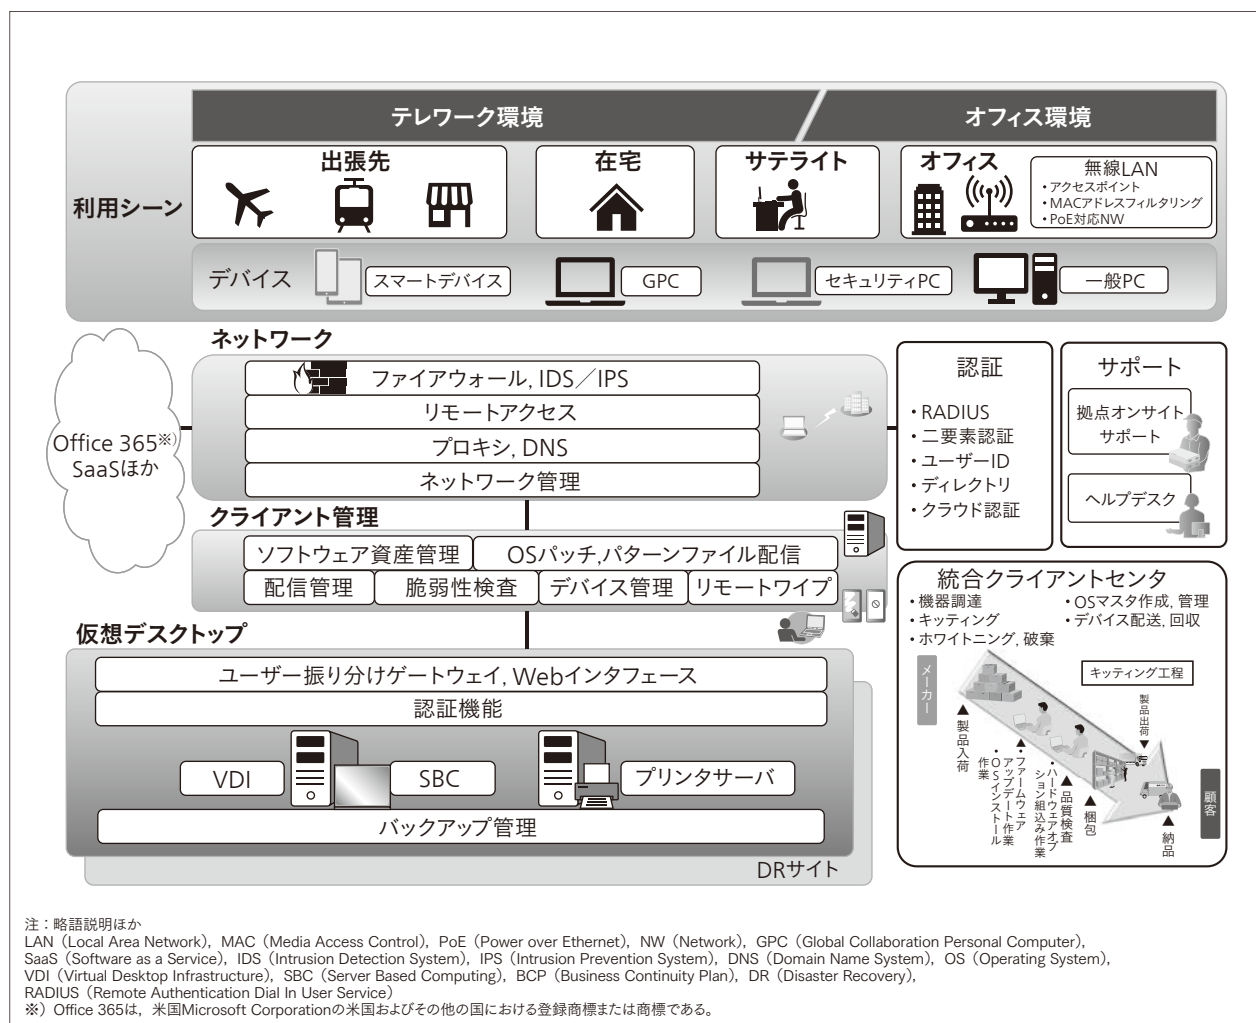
テレワーク環境

オフィス環境

利用シーン

出張先

在宅

サテライト

オフィス

無線LAN
・アクセスポイント
・MACアドレスフィルタリング
・PoE対応NW

デバイス

スマートデバイス

GPC

セキュリティPC

一般PC

ネットワーク

ファイアウォール, IDS／IPS

リモートアクセス

プロキシ, DNS

ネットワーク管理

Office 365※)
SaaSほか

認証

・RADIUS
・二要素認証
・ユーザーID
・ディレクトリ
・クラウド認証

サポート

拠点オンサイトサポート

ヘルプデスク

クライアント管理

ソフトウェア資産管理

OSパッチ,パターンファイル配信

配信管理

脆弱性検査

デバイス管理

リモートワイプ

統合クライアントセンタ

・機器調達
・キッティング
・ホワイトニング, 破棄
・OSマスタ作成, 管理
・デバイス配送, 回収

メーカー

キッティング工程

▲製品入荷

▲ファームウェアアップデート作業
・OSインストール作業

▲ハードウェアオプション組込み作業

▲品質検査

▲梱包

製品出荷▼

▲納品

顧客

仮想デスクトップ

ユーザー振り分けゲートウェイ, Webインタフェース

認証機能

VDI

SBC

プリンタサーバ

バックアップ管理

DRサイト

注：略語説明ほか
LAN（Local Area Network），MAC（Media Access Control），PoE（Power over Ethernet），NW（Network），GPC（Global Collaboration Personal Computer），
SaaS（Software as a Service），IDS（Intrusion Detection System），IPS（Intrusion Prevention System），DNS（Domain Name System），OS（Operating System），
VDI（Virtual Desktop Infrastructure），SBC（Server Based Computing），BCP（Business Continuity Plan），DR（Disaster Recovery），
RADIUS（Remote Authentication Dial In User Service）
※）Office 365は，米国Microsoft Corporationの米国およびその他の国における登録商標または商標である。